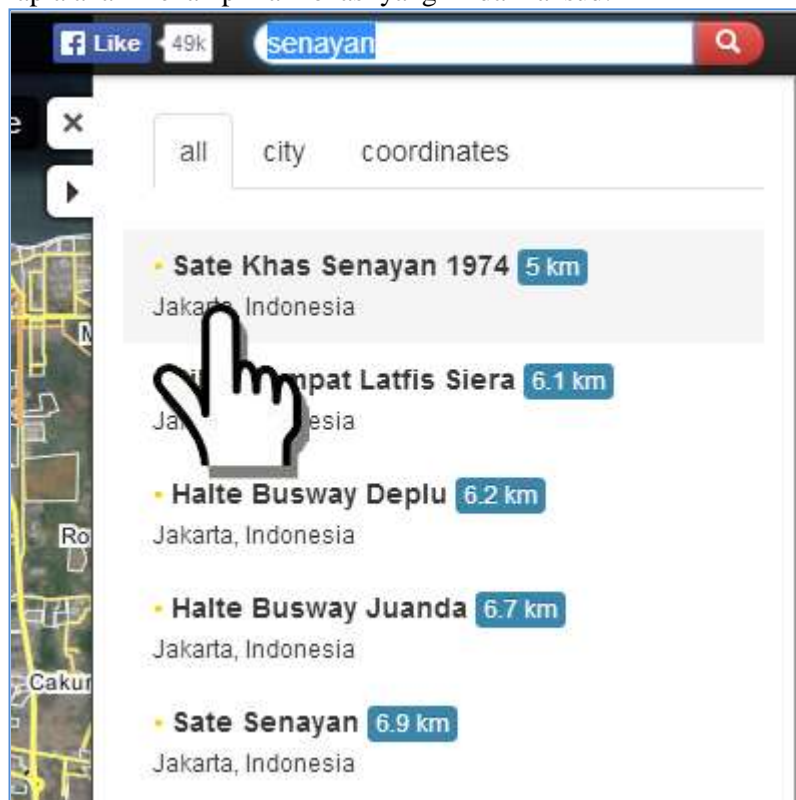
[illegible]

Like 49k senayan

e ×

all city coordinates

Sate Khas Senayan 1974 5 km
Jakarta, Indonesia

M

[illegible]mpat Latfis Siera 6.1 km
Ja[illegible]esia

Halte Busway Deplu 6.2 km
Jakarta, Indonesia

Ro

Halte Busway Juanda 6.7 km
Jakarta, Indonesia

Cakur

Sate Senayan 6.9 km
Jakarta, Indonesia